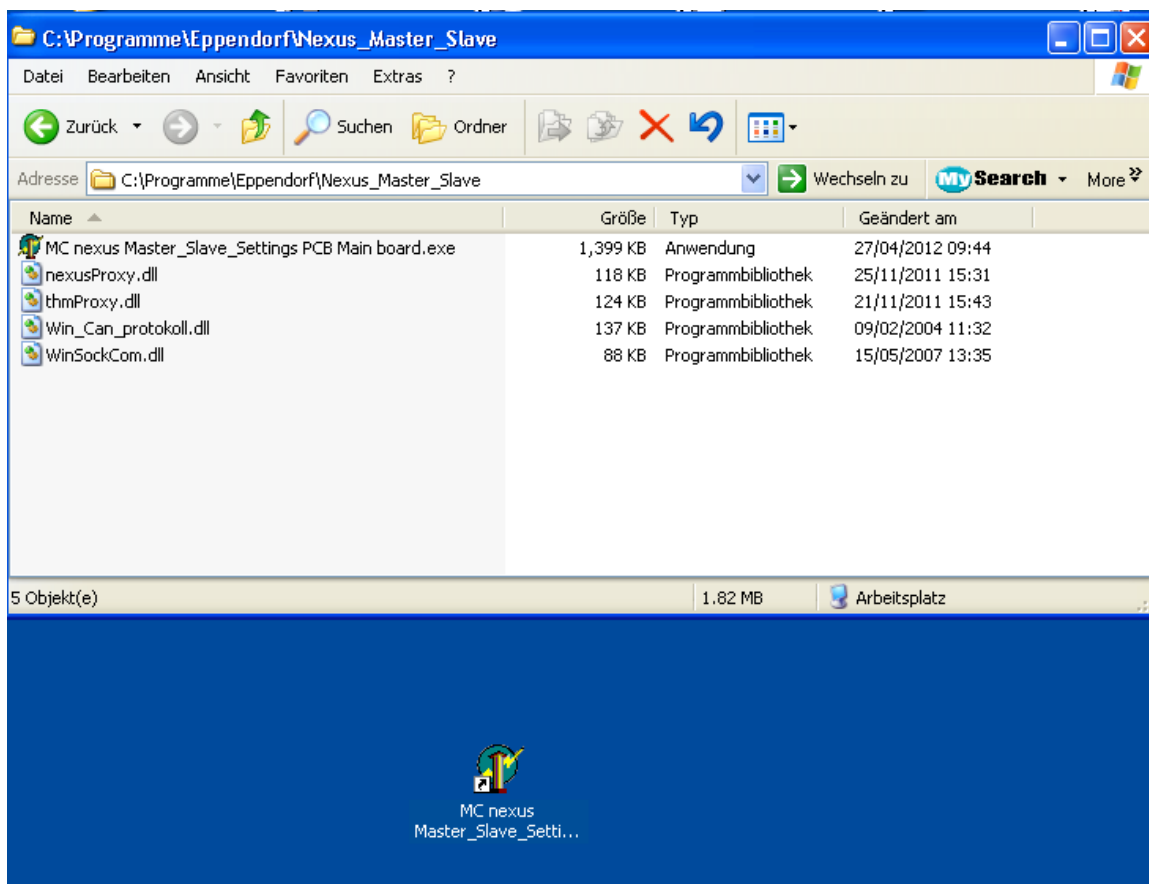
C:\Programme\Eppendorf\Nexus_Master_Slave

Datei Bearbeiten Ansicht Favoriten Extras ?

Zurück Suchen Ordner

Adresse C:\Programme\Eppendorf\Nexus_Master_Slave Wechseln zu MySearch More

| Name | Größe | Typ | Geändert am |
|---|---|---|---|
| MC nexus Master_Slave_Settings PCB Main board.exe | 1,399 KB | Anwendung | 27/04/2012 09:44 |
| nexusProxy.dll | 118 KB | Programmbibliothek | 25/11/2011 15:31 |
| thmProxy.dll | 124 KB | Programmbibliothek | 21/11/2011 15:43 |
| Win_Can_protokoll.dll | 137 KB | Programmbibliothek | 09/02/2004 11:32 |
| WinSockCom.dll | 88 KB | Programmbibliothek | 15/05/2007 13:35 |

5 Objekt(e) 1.82 MB Arbeitsplatz

MC nexus Master_Slave_Setti...